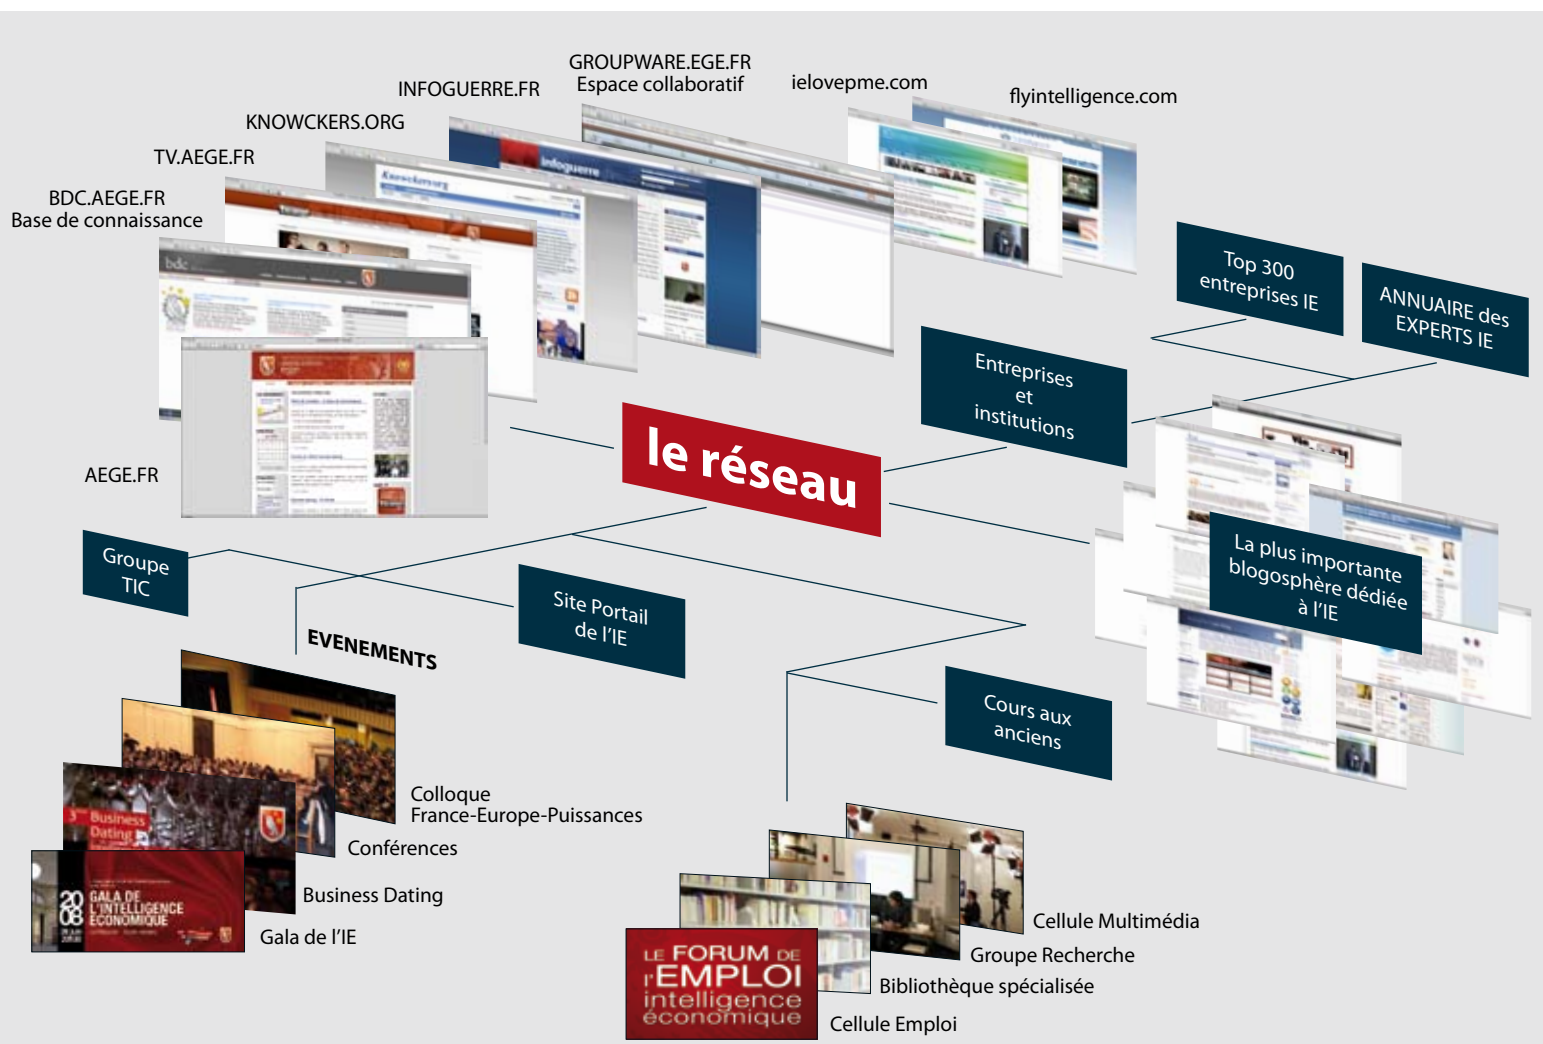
GROUPWARE.EGE.FR
Espace collaboratif

INFOGUERRE.FR

ielovepme.com

flyintelligence.com

KNOWCKERS.ORG

TV.AEGE.FR

BDC.AEGE.FR
Base de connaissance

Top 300 entreprises IE

ANNUAIRE des EXPERTS IE

Entreprises et institutions

le réseau

AEGE.FR

Groupe TIC

Site Portail de l'IE

La plus importante blogosphère dédiée à l'IE

EVENEMENTS

Cours aux anciens

Colloque
France-Europe-Puissances

Conférences

Business Dating

Gala de l'IE

2008
GALA DE L'INTELLIGENCE ÉCONOMIQUE

Cellule Multimédia

Groupe Recherche

Bibliothèque spécialisée

Cellule Emploi

LE FORUM DE l'EMPLOI intelligence économique